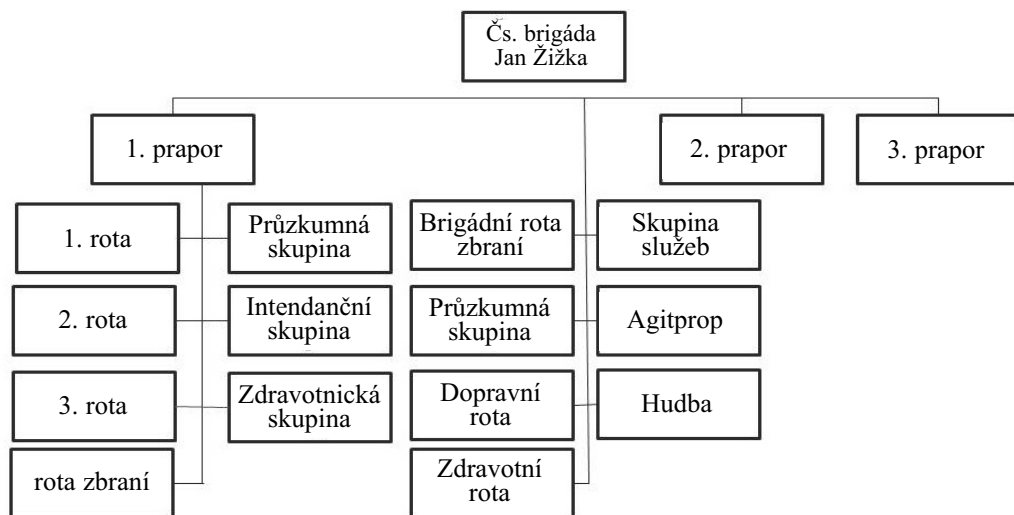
Čs. brigáda Jan Žižka

1. prapor

2. prapor

3. prapor

1. rota

Průzkumná skupina

2. rota

Intendanční skupina

3. rota

Zdravotnická skupina

rota zbraní

Brigádní rota zbraní

Skupina služeb

Průzkumná skupina

Agitprop

Dopravní rota

Hudba

Zdravotní rota